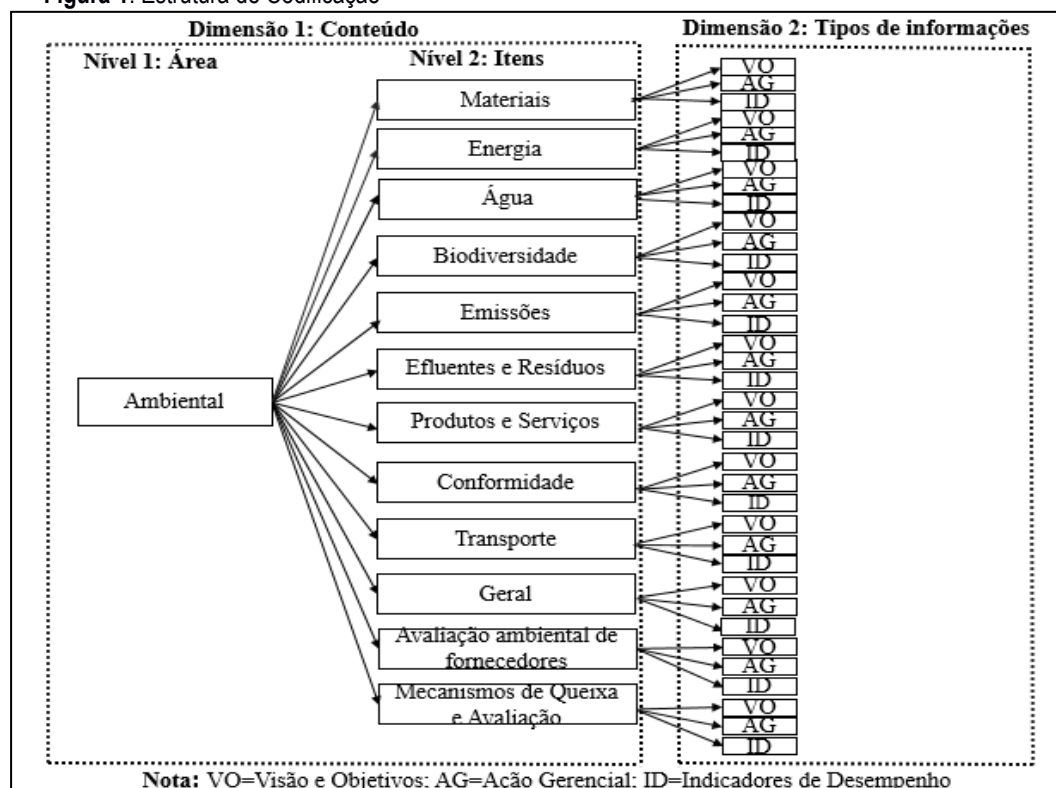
Figura 1: Estrutura de Codificação

Dimensão 1: Conteúdo

Dimensão 2: Tipos de informações

Nível 1: Área

Nível 2: Itens

Ambiental

Materiais
VO
AG
ID

Energia
VO
AG
ID

Água
VO
AG
ID

Biodiversidade
VO
AG
ID

Emissões
VO
AG
ID

Efluentes e Resíduos
VO
AG
ID

Produtos e Serviços
VO
AG
ID

Conformidade
VO
AG
ID

Transporte
VO
AG
ID

Geral
VO
AG
ID

Avaliação ambiental de fornecedores
VO
AG
ID

Mecanismos de Queixa e Avaliação
VO
AG
ID

Nota: VO=Visão e Objetivos; AG=Ação Gerencial; ID=Indicadores de Desempenho